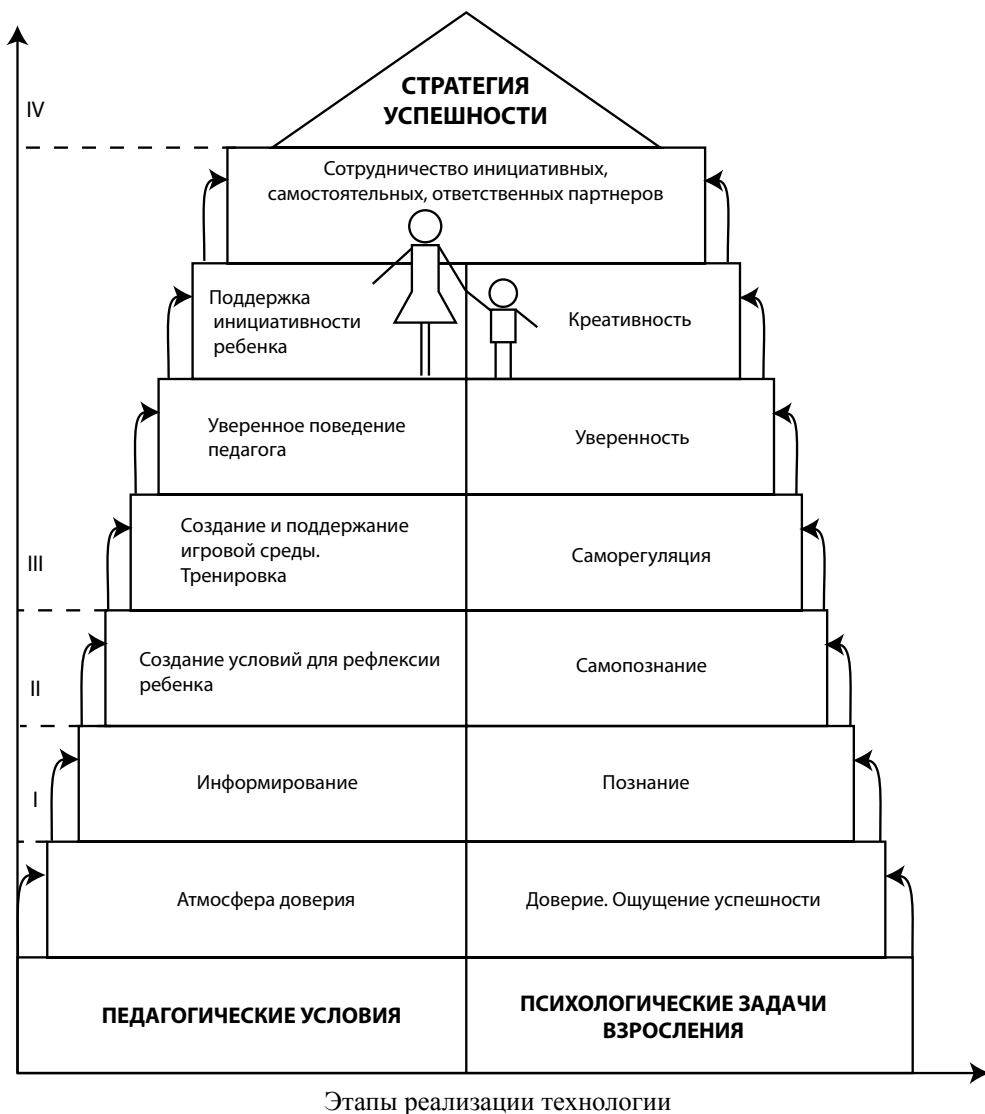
СТРАТЕГИЯ УСПЕШНОСТИ

IV

Сотрудничество инициативных, самостоятельных, ответственных партнеров

Поддержка инициативности ребенка

Креативность

Уверенное поведение педагога

Уверенность

III

Создание и поддержание игровой среды. Тренировка

Саморегуляция

II

Создание условий для рефлексии ребенка

Самопознание

I

Информирование

Познание

Атмосфера доверия

Доверие. Ощущение успешности

ПЕДАГОГИЧЕСКИЕ УСЛОВИЯ

ПСИХОЛОГИЧЕСКИЕ ЗАДАЧИ ВЗРОСЛЕНИЯ

Этапы реализации технологии